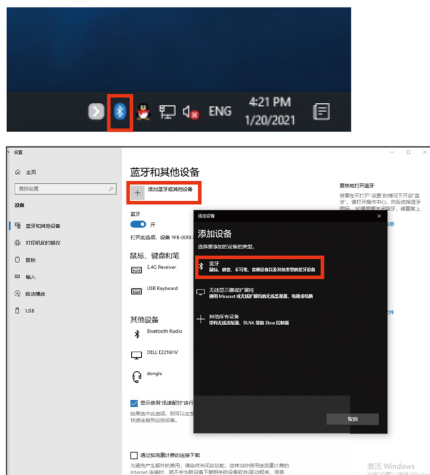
ENG 4:21 PM 1/20/2021

设置

主页

查找设置

设备

蓝牙和其他设备

打印机和扫描仪

鼠标

输入

自动播放

USB

蓝牙和其他设备

添加蓝牙或其他设备

蓝牙

开

鼠标、键盘和笔

2.4G Receiver

USB Keyboard

其他设备

Bluetooth Radio

DELL E2216HV

dongle

显示使用"迅速配对"进行

通过按流量计费的连接下载

添加设备

添加设备

选择要添加的设备的类型。

蓝牙

鼠标、键盘、笔、音频设备或其他类型的蓝牙设备

无线显示器或扩展坞

其他所有设备

取消

更快地打开蓝牙

激活 Windows